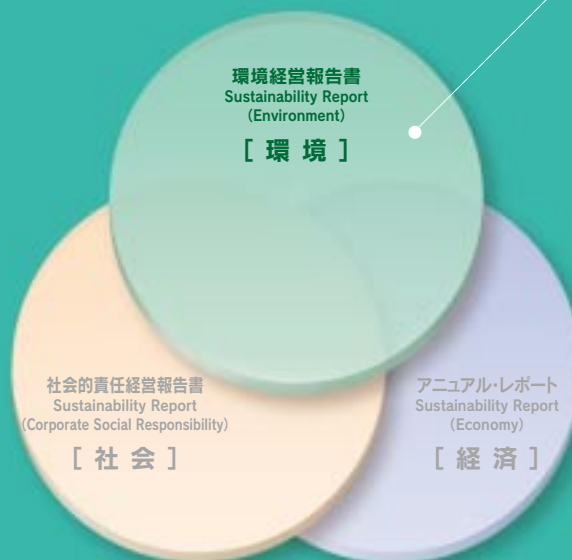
環境経営報告書
Sustainability Report
(Environment)

[ 環 境 ]

社会的責任経営報告書
Sustainability Report
(Corporate Social Responsibility)

[ 社 会 ]

アニュアル・レポート
Sustainability Report
(Economy)

[ 経 済 ]